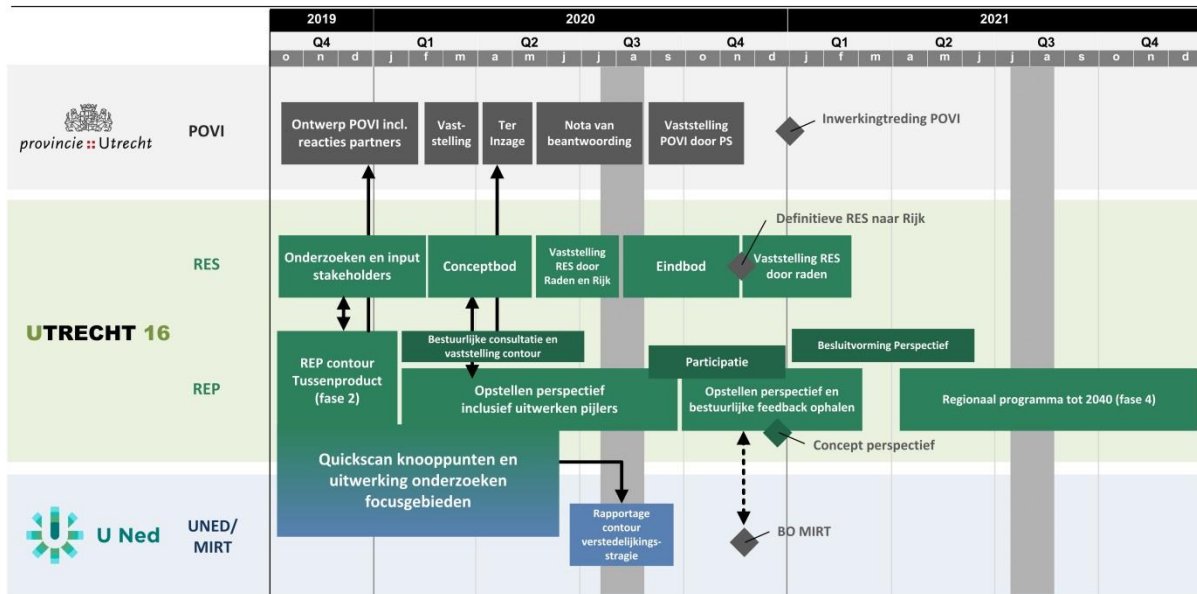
| 2019 | 2020 | 2021 |
|---|---|---|

Q4 Q1 Q2 Q3 Q4 Q1 Q2 Q3 Q4

o n d j f m a m j j a s o n d j f m a m j j a s o n d

provincie :: Utrecht

POVI

Ontwerp POVI incl. reacties partners

Vaststelling

Ter Inzage

Nota van beantwoording

Vaststelling POVI door PS

Inwerkingtreding POVI

UTRECHT 16

RES

Definitieve RES naar Rijk

Onderzoeken en input stakeholders

Conceptbod

Vaststelling RES door Raden en Rijk

Eindbod

Vaststelling RES door raden

REP

Bestuurlijke consultatie en vaststelling contour

Participatie

Besluitvorming Perspectief

REP contour Tussenproduct (fase 2)

Opstellen perspectief inclusief uitwerken pijlers

Opstellen perspectief en bestuurlijke feedback ophalen

Regionaal programma tot 2040 (fase 4)

Concept perspectief

Quickscan knooppunten en uitwerking onderzoeken focusgebieden

U Ned

UNED/ MIRT

Rapportage contour verstedelijkingsstragie

BO MIRT